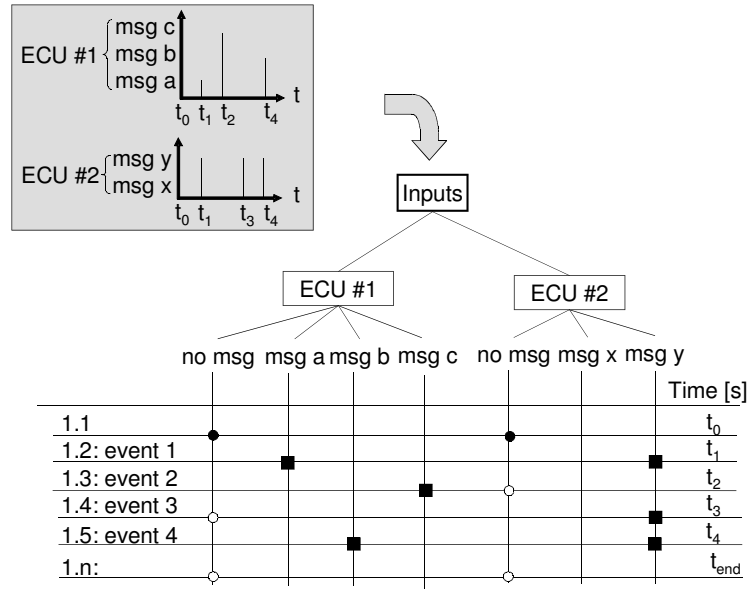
ECU #1 msg c
msg b
msg a
t
$t_0$ $t_1$ $t_2$ $t_4$

ECU #2 msg y
msg x
t
$t_0$ $t_1$ $t_3$ $t_4$

Inputs

ECU #1
ECU #2

no msg msg a msg b msg c no msg msg x msg y

Time [s]

| | |
|---|---|
| 1.1 | $t_0$ |
| 1.2: event 1 | $t_1$ |
| 1.3: event 2 | $t_2$ |
| 1.4: event 3 | $t_3$ |
| 1.5: event 4 | $t_4$ |
| 1.n: | $t_{end}$ |